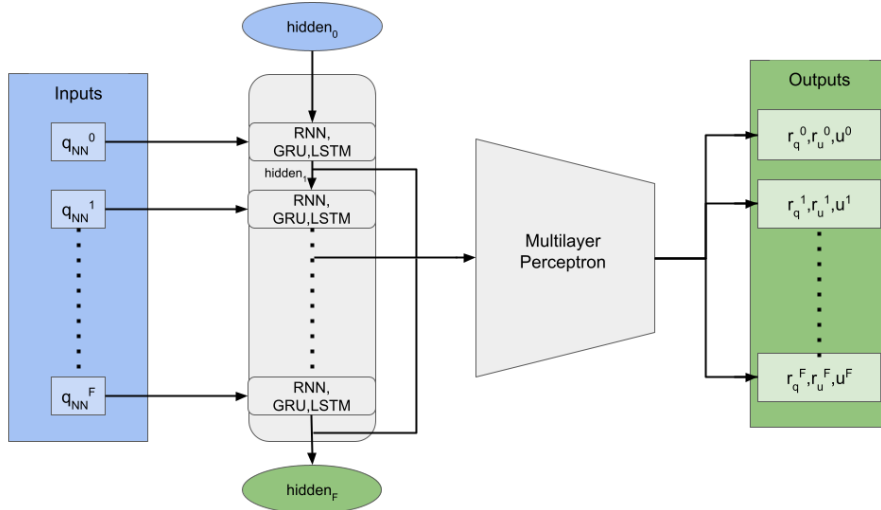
$hidden_0$

Inputs

$q_{NN}^0$

$q_{NN}^1$

$q_{NN}^F$

RNN, GRU,LSTM

$hidden_1$

RNN, GRU,LSTM

RNN, GRU,LSTM

$hidden_F$

Multilayer Perceptron

Outputs

$r_q^0, r_u^0, u^0$

$r_q^1, r_u^1, u^1$

$r_q^F, r_u^F, u^F$